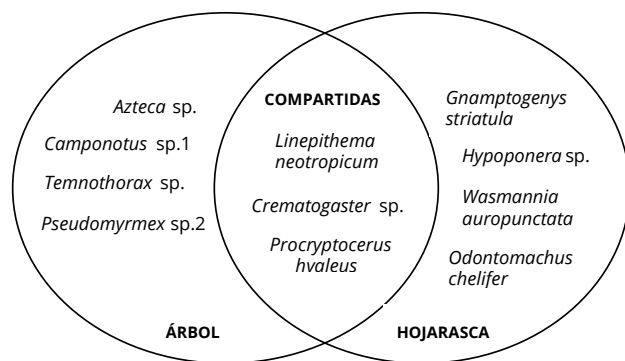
Azteca sp.
Camponotus sp.1
Temnothorax sp.
Pseudomyrmex sp.2

COMPARTIDAS
Linepithema neotropicum
Crematogaster sp.
Procryptocerus hvaleus

Gnamptogenys striatula
Hypoponera sp.
Wasmannia auropunctata
Odontomachus chelifer

ÁRBOL

HOJARASCA